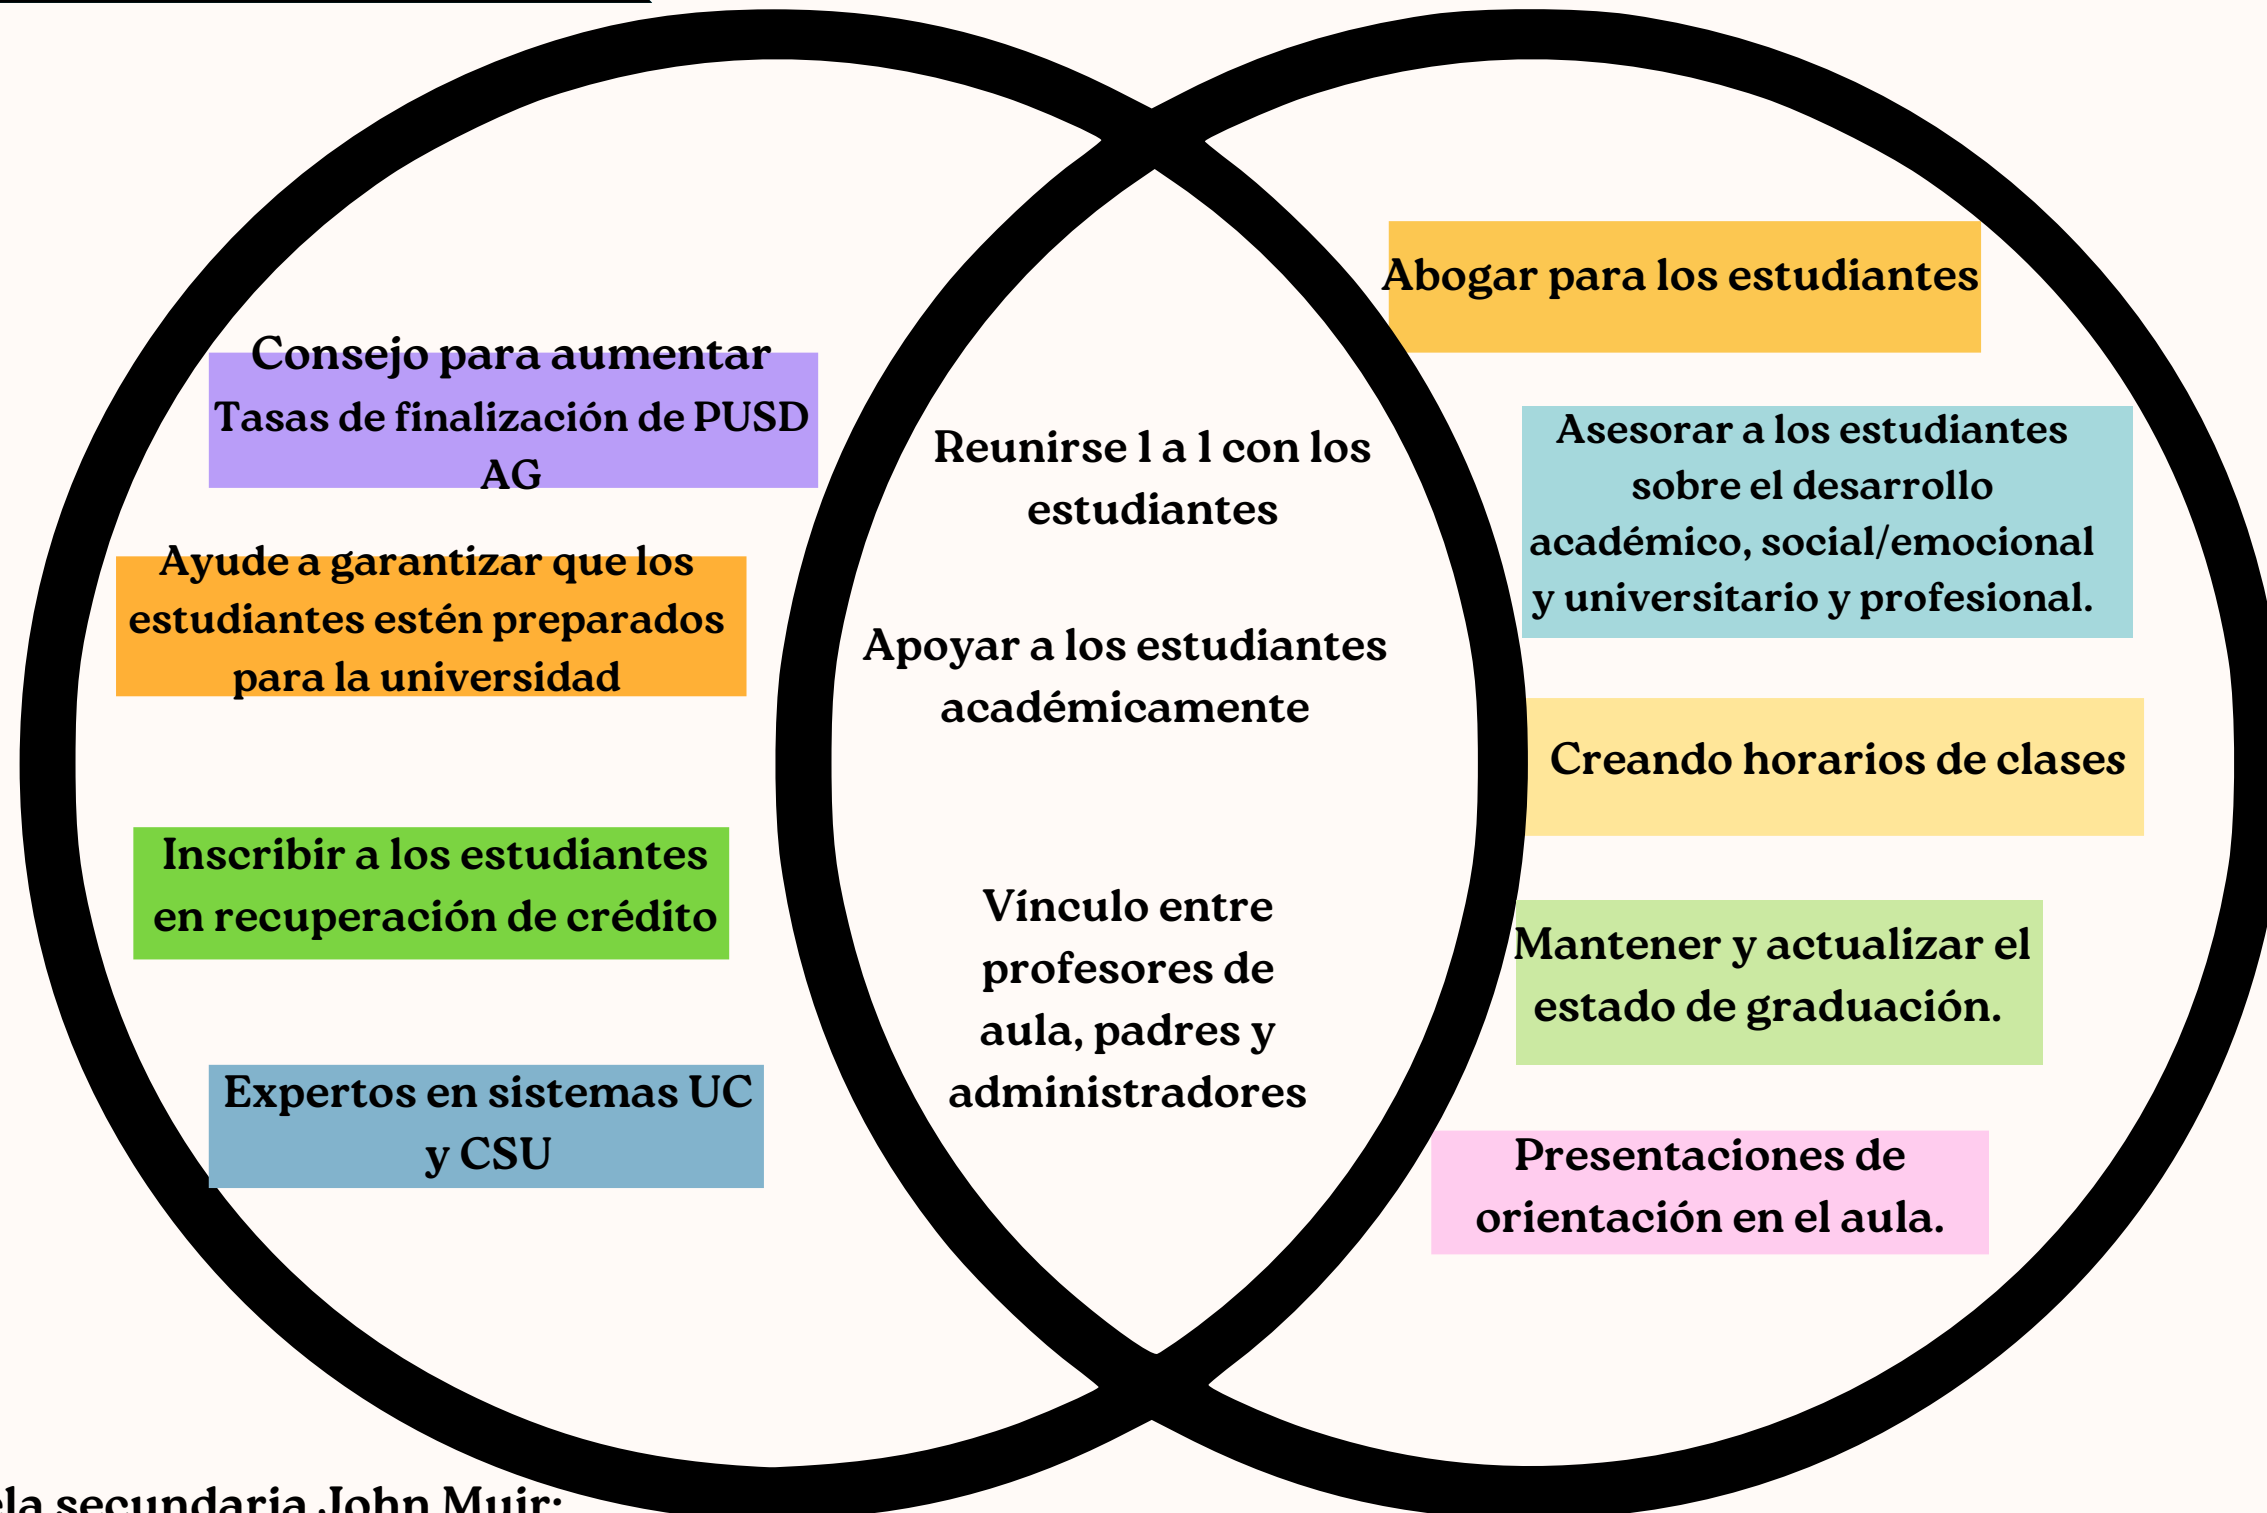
Consejo para aumentar Tasas de finalización de PUSD AG

Ayude a garantizar que los estudiantes estén preparados para la universidad

Inscribir a los estudiantes en recuperación de crédito

Expertos en sistemas UC y CSU

Reunirse 1 a 1 con los estudiantes

Apoyar a los estudiantes académicamente

Vínculo entre profesores de aula, padres y administradores

Abogar para los estudiantes

Asesorar a los estudiantes sobre el desarrollo académico, social/emocional y universitario y profesional.

Creando horarios de clases

Mantener y actualizar el estado de graduación.

Presentaciones de orientación en el aula.

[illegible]la secundaria John Muir: